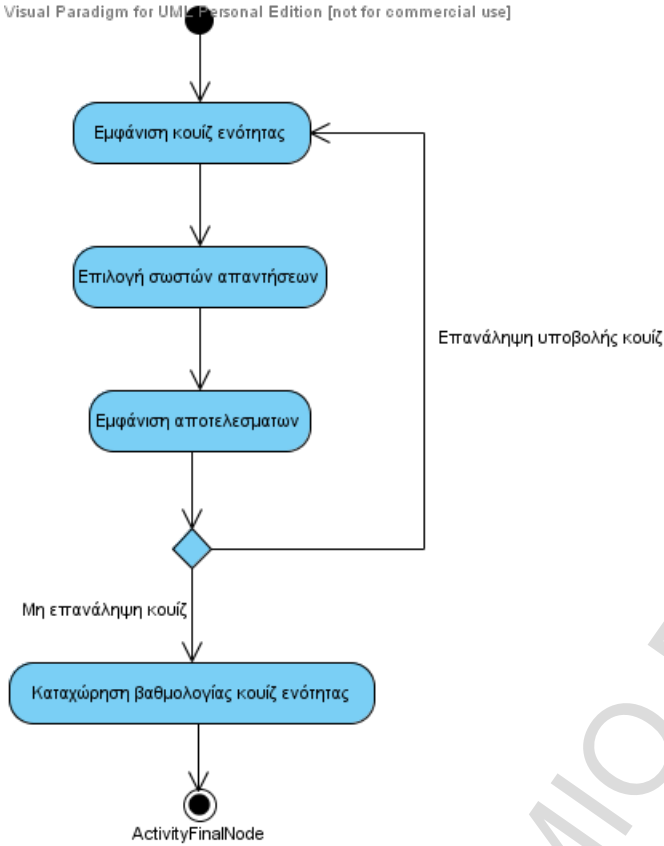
Visual Paradigm for UML Personal Edition [not for commercial use]

Εμφάνιση κουίζ ενότητας

Επιλογή σωστών απαντήσεων

Επανάληψη υποβολής κουίζ

Εμφάνιση αποτελεσματων

Μη επανάληψη κουίζ

Καταχώρηση βαθμολογίας κουίζ ενότητας

ActivityFinalNode